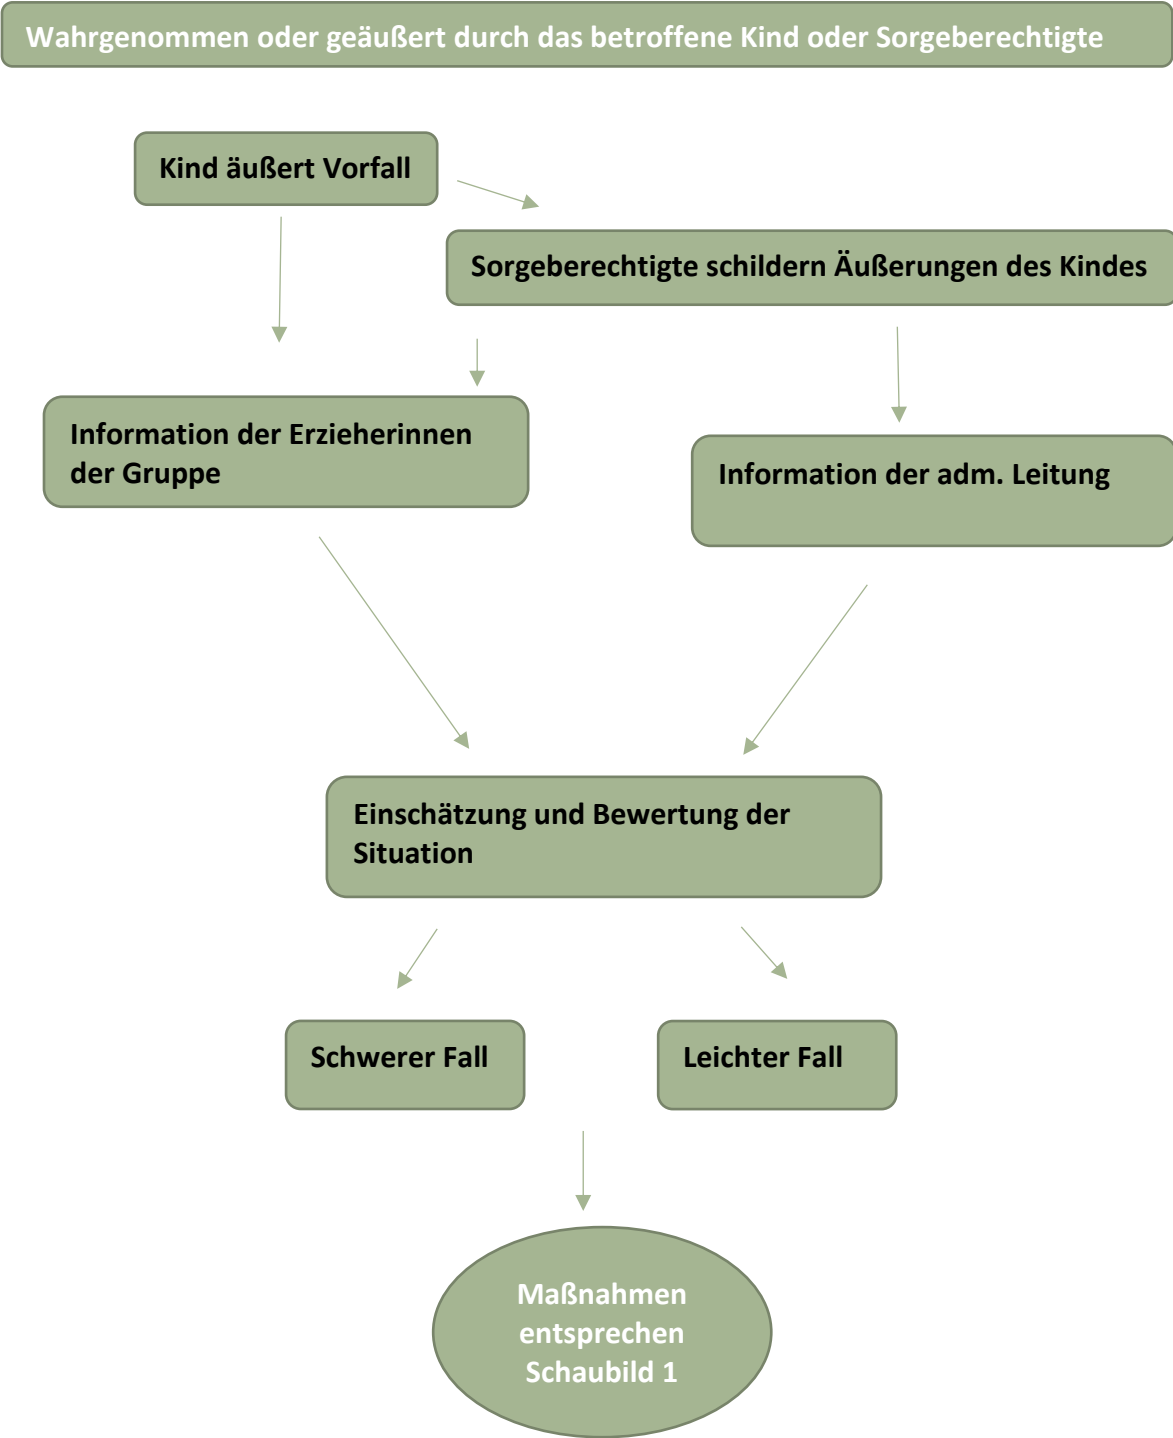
Wahrgenommen oder geäußert durch das betroffene Kind oder Sorgeberechtigte

Kind äußert Vorfall

Sorgeberechtigte schildern Äußerungen des Kindes

Information der Erzieherinnen der Gruppe

Information der adm. Leitung

Einschätzung und Bewertung der Situation

Schwerer Fall

Leichter Fall

Maßnahmen entsprechen Schaubild 1